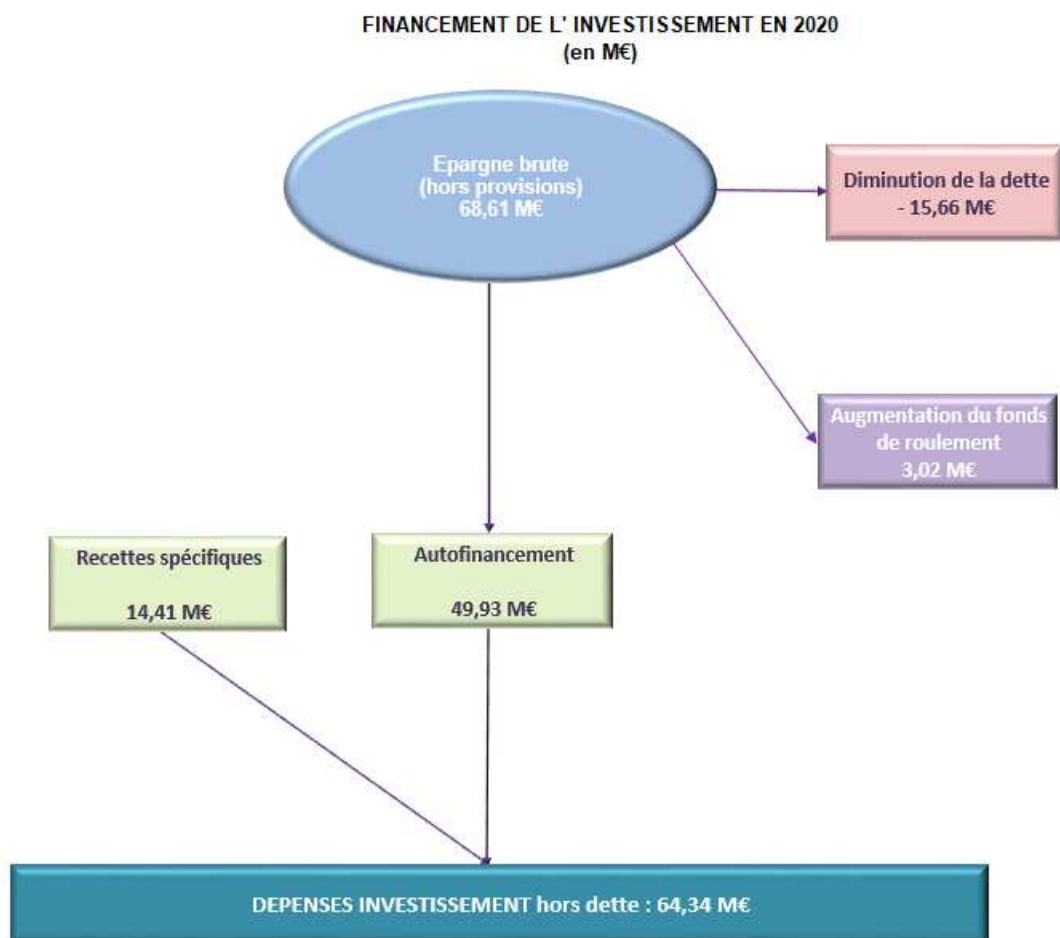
FINANCEMENT DE L' INVESTISSEMENT EN 2020
(en M€)

Epargne brute
(hors provisions)
68,61 M€

Diminution de la dette
- 15,66 M€

Augmentation du fonds de roulement
3,02 M€

Recettes spécifiques

14,41 M€

Autofinancement

49,93 M€

DEPENSES INVESTISSEMENT hors dette : 64,34 M€